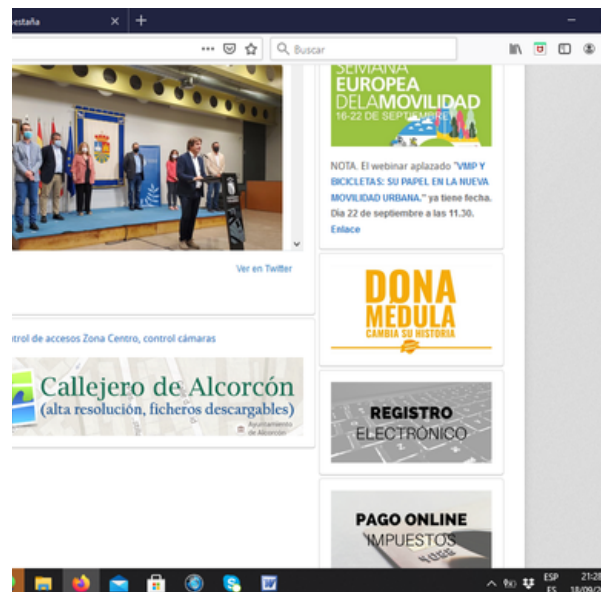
estaña

Buscar

SEMANA EUROPEA DELAMOVILIDAD 16-22 DE SEPTIEMBRE

NOTA. El webinar aplazado "VMP Y BICICLETAS: SU PAPEL EN LA NUEVA MOVILIDAD URBANA." ya tiene fecha. Día 22 de septiembre a las 11.30. Enlace

Ver en Twitter

DONA MEDULA CAMBIA SU HISTORIA

ntrol de accesos Zona Centro, control cámaras

Callejero de Alcorcón
(alta resolución, ficheros descargables)

Ayuntamiento de Alcorcón

REGISTRO ELECTRÓNICO

PAGO ONLINE IMPUESTOS

ESP ES 21:2 18/09/2